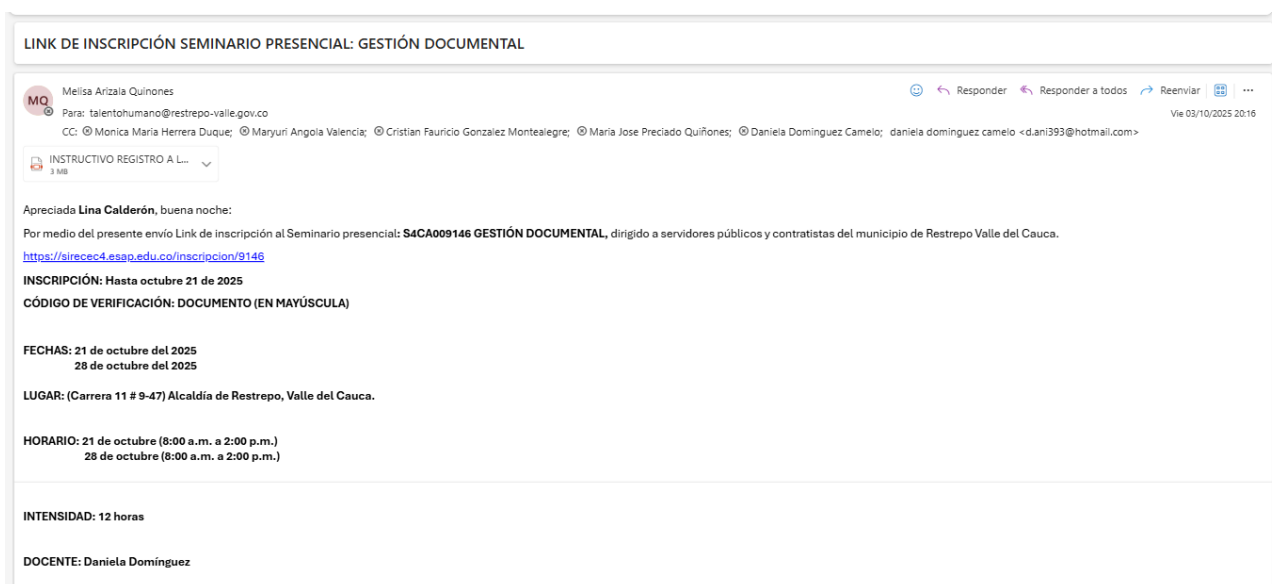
LINK DE INSCRIPCIÓN SEMINARIO PRESENCIAL: GESTIÓN DOCUMENTAL

MQ
Melisa Arizala Quinones
Para: talentohumano@restrepo-valle.gov.co
CC: Monica Maria Herrera Duque; Maryuri Angola Valencia; Cristian Fauricio Gonzalez Montealegre; Maria Jose Preciado Quiñones; Daniela Dominguez Camelo; daniela dominguez camelo <d.ani393@hotmail.com>

Responder Responder a todos Reenviar ···
Vie 03/10/2025 20:16

INSTRUCTIVO REGISTRO A L...
3 MB

Apreciada **Lina Calderón**, buena noche:

Por medio del presente envío Link de inscripción al Seminario presencial: **S4CA009146 GESTIÓN DOCUMENTAL,** dirigido a servidores públicos y contratistas del municipio de Restrepo Valle del Cauca.

https://sirecec4.esap.edu.co/inscripcion/9146

**INSCRIPCIÓN: Hasta octubre 21 de 2025**

**CÓDIGO DE VERIFICACIÓN: DOCUMENTO (EN MAYÚSCULA)**

**FECHAS: 21 de octubre del 2025**
**28 de octubre del 2025**

**LUGAR: (Carrera 11 # 9-47) Alcaldía de Restrepo, Valle del Cauca.**

**HORARIO: 21 de octubre (8:00 a.m. a 2:00 p.m.)**
**28 de octubre (8:00 a.m. a 2:00 p.m.)**

**INTENSIDAD: 12 horas**

**DOCENTE: Daniela Domínguez**